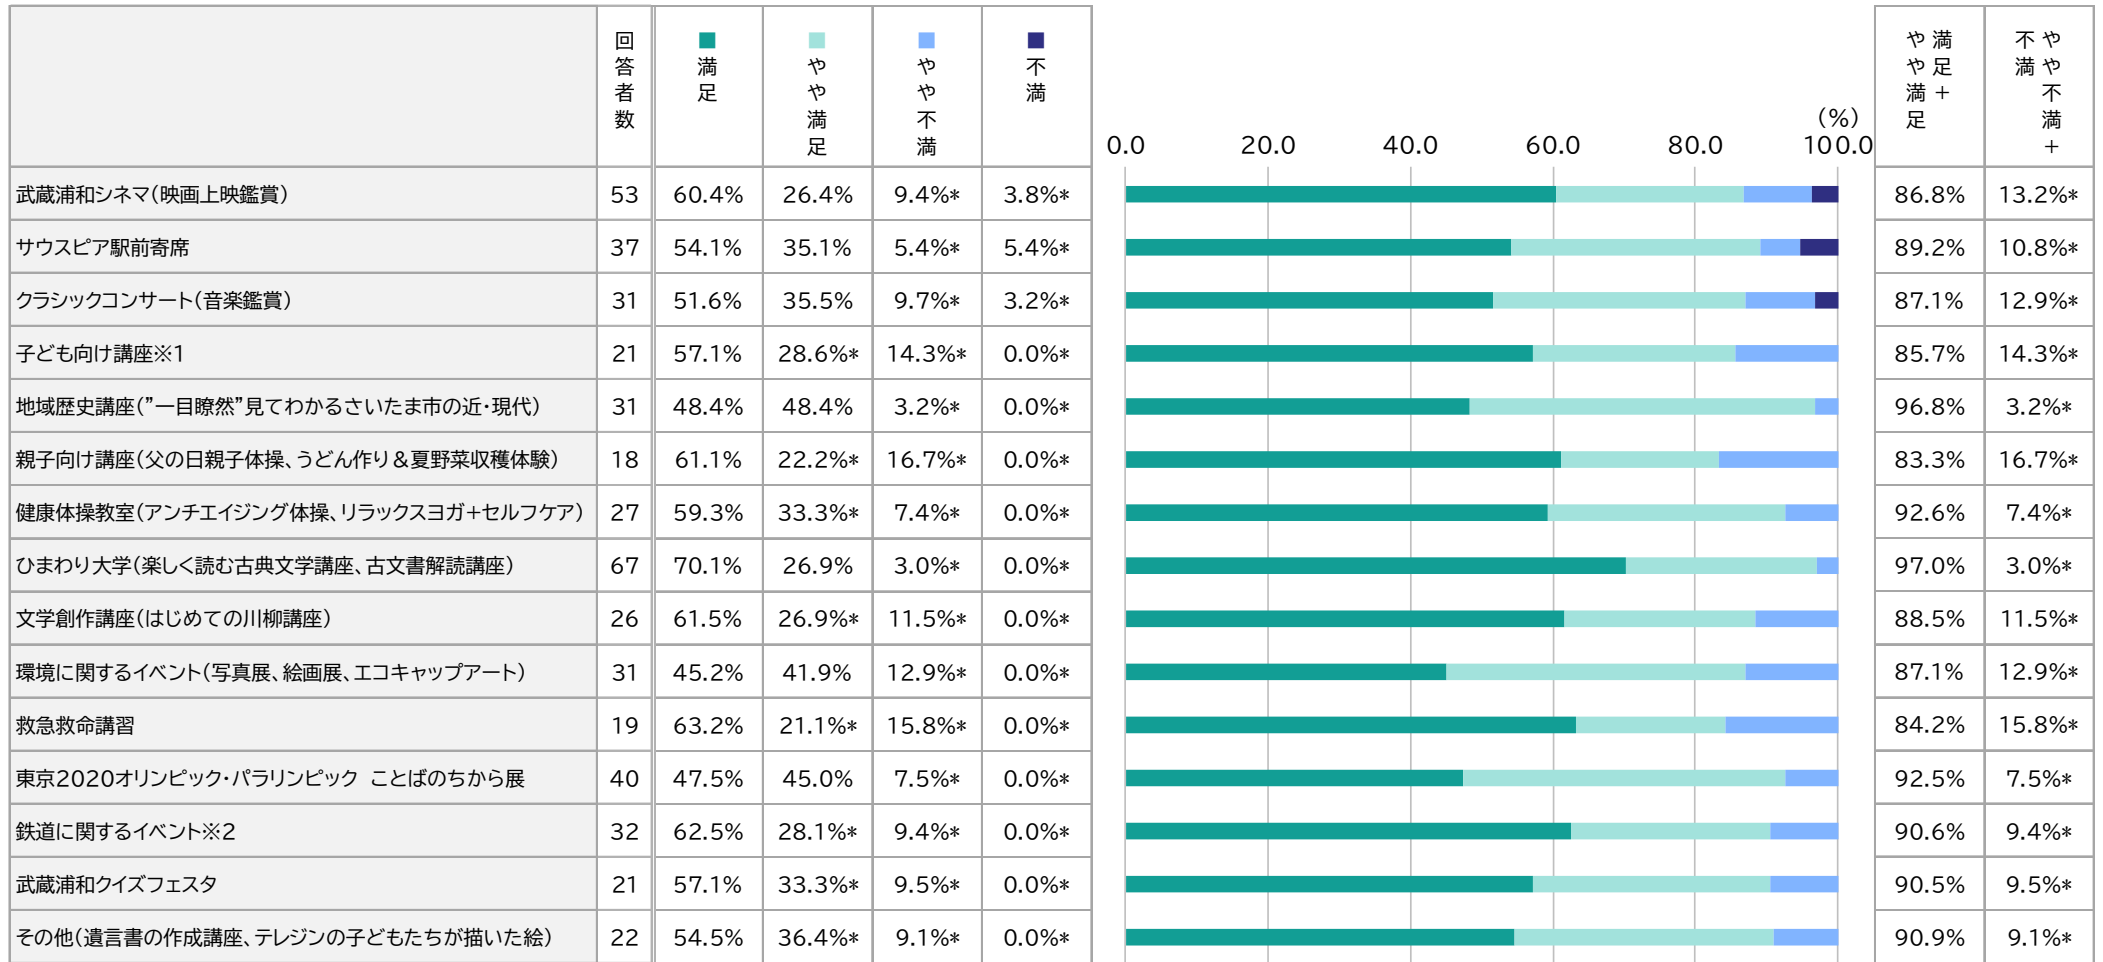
|  | 回答者数 | 満足 | やや満足 | やや不満 | 不満 | (%) 0.0 20.0 40.0 60.0 80.0 100.0 | 満足＋やや満足 | 不満＋やや不満 |
|---|---|---|---|---|---|---|---|---|
| 武蔵浦和シネマ(映画上映鑑賞) | 53 | 60.4% | 26.4% | 9.4%* | 3.8%* |  | 86.8% | 13.2%* |
| サウスピア駅前寄席 | 37 | 54.1% | 35.1% | 5.4%* | 5.4%* |  | 89.2% | 10.8%* |
| クラシックコンサート(音楽鑑賞) | 31 | 51.6% | 35.5% | 9.7%* | 3.2%* |  | 87.1% | 12.9%* |
| 子ども向け講座※1 | 21 | 57.1% | 28.6%* | 14.3%* | 0.0%* |  | 85.7% | 14.3%* |
| 地域歴史講座("一目瞭然"見てわかるさいたま市の近・現代) | 31 | 48.4% | 48.4% | 3.2%* | 0.0%* |  | 96.8% | 3.2%* |
| 親子向け講座(父の日親子体操、うどん作り＆夏野菜収穫体験) | 18 | 61.1% | 22.2%* | 16.7%* | 0.0%* |  | 83.3% | 16.7%* |
| 健康体操教室(アンチエイジング体操、リラックスヨガ+セルフケア) | 27 | 59.3% | 33.3%* | 7.4%* | 0.0%* |  | 92.6% | 7.4%* |
| ひまわり大学(楽しく読む古典文学講座、古文書解読講座) | 67 | 70.1% | 26.9% | 3.0%* | 0.0%* |  | 97.0% | 3.0%* |
| 文学創作講座(はじめての川柳講座) | 26 | 61.5% | 26.9%* | 11.5%* | 0.0%* |  | 88.5% | 11.5%* |
| 環境に関するイベント(写真展、絵画展、エコキャップアート) | 31 | 45.2% | 41.9% | 12.9%* | 0.0%* |  | 87.1% | 12.9%* |
| 救急救命講習 | 19 | 63.2% | 21.1%* | 15.8%* | 0.0%* |  | 84.2% | 15.8%* |
| 東京2020オリンピック・パラリンピック ことばのちから展 | 40 | 47.5% | 45.0% | 7.5%* | 0.0%* |  | 92.5% | 7.5%* |
| 鉄道に関するイベント※2 | 32 | 62.5% | 28.1%* | 9.4%* | 0.0%* |  | 90.6% | 9.4%* |
| 武蔵浦和クイズフェスタ | 21 | 57.1% | 33.3%* | 9.5%* | 0.0%* |  | 90.5% | 9.5%* |
| その他(遺言書の作成講座、テレジンの子どもたちが描いた絵) | 22 | 54.5% | 36.4%* | 9.1%* | 0.0%* |  | 90.9% | 9.1%* |